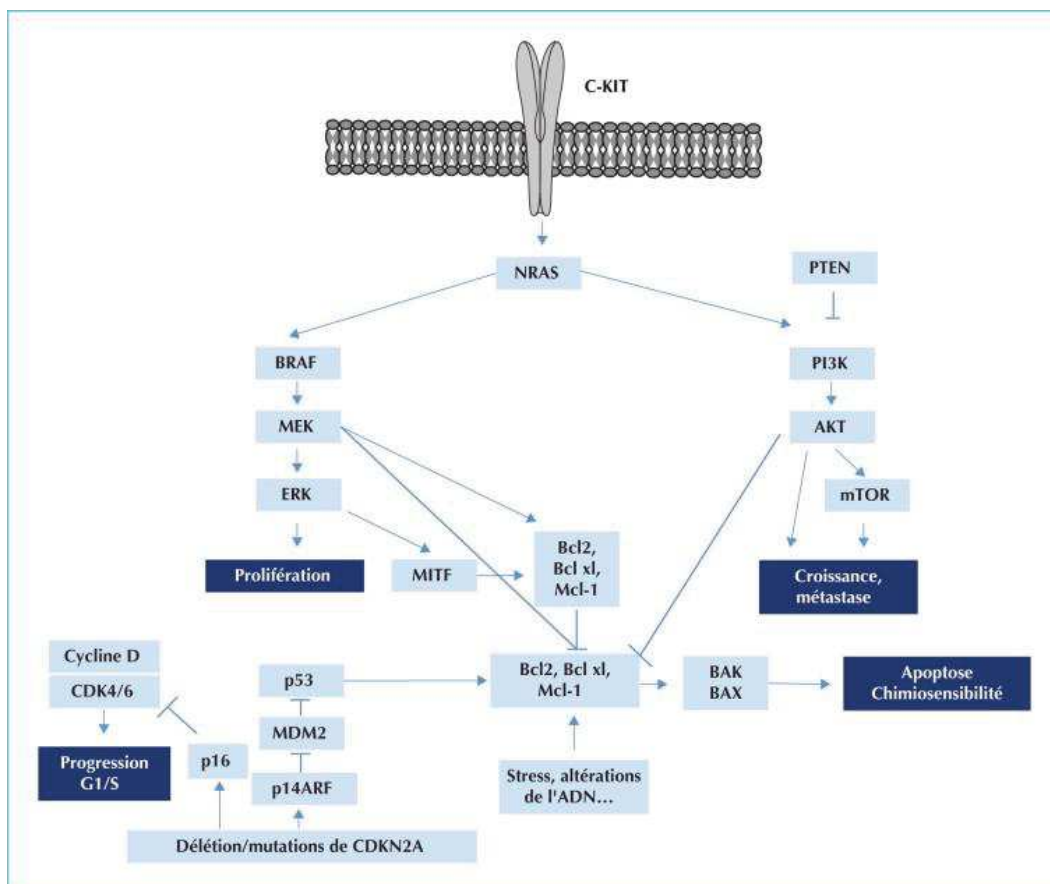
C-KIT

NRAS

PTEN

BRAF

PI3K

MEK

AKT

ERK

mTOR

Prolifération

MITF

Bcl2, Bcl xl, Mcl-1

Croissance, métastase

Cycline D

CDK4/6

p53

Bcl2, Bcl xl, Mcl-1

BAK BAX

Apoptose Chimiosensibilité

MDM2

Progression G1/S

p16

p14ARF

Stress, altérations de l'ADN…

Délétion/mutations de CDKN2A